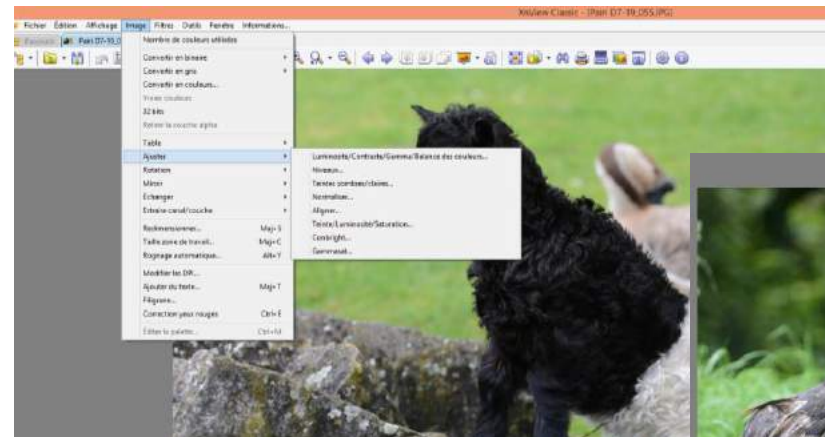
XnView Classic - [Pain D7-19_055.JPG]

Fichier Édition Affichage Image Filtres Outils Fenêtre Informations

Favoris Pain D7-19_0

Nombre de couleurs utilisées

Convertir en binaire
Convertir en gris
Convertir en couleurs...
Vraies couleurs
32 bits
Retirer la couche alpha

Table
Ajuster
Rotation
Miroir
Echanger
Extraire canal/couche

Redimensionner... Maj+S
Taille zone de travail... Maj+C
Rognage automatique... Alt+Y

Modifier les DPI...
Ajouter du texte... Maj+T
Filigrane...
Correction yeux rouges Ctrl+E

Éditer la palette... Ctrl+M

Luminosité/Contraste/Gamma/Balance des couleurs...
Niveaux...
Teintes sombres/claires...
Normaliser...
Aligner...
Teinte/Luminosité/Saturation...
Corrbright...
Gammasat...